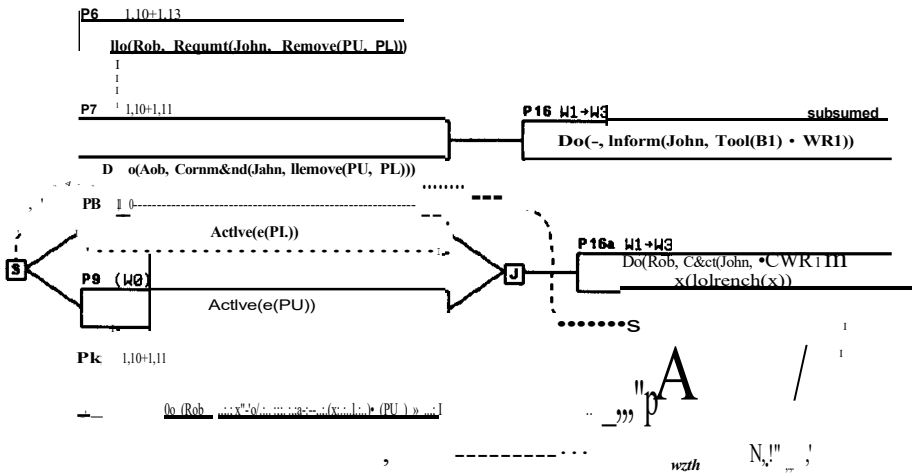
P6 1,10+1,13

llo(Rob, Requmt(John, Remove(PU, PL))

P7 1,10+1,11

P16 W1→W3 subsumed

Do(-, lnform(John, Tool(B1) • WR1))

D o(Aob, Cornm&nd(Jahn, llemove(PU, PL)))

PB

Actlve(e(PI.))

S

J

P16a W1→W3

Do(Rob, C&ct(John, •CWR1 m x(lolrench(x))

P9 (W0)

Actlve(e(PU))

S

Pk 1,10+1,11

0o (Rob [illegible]

wzth